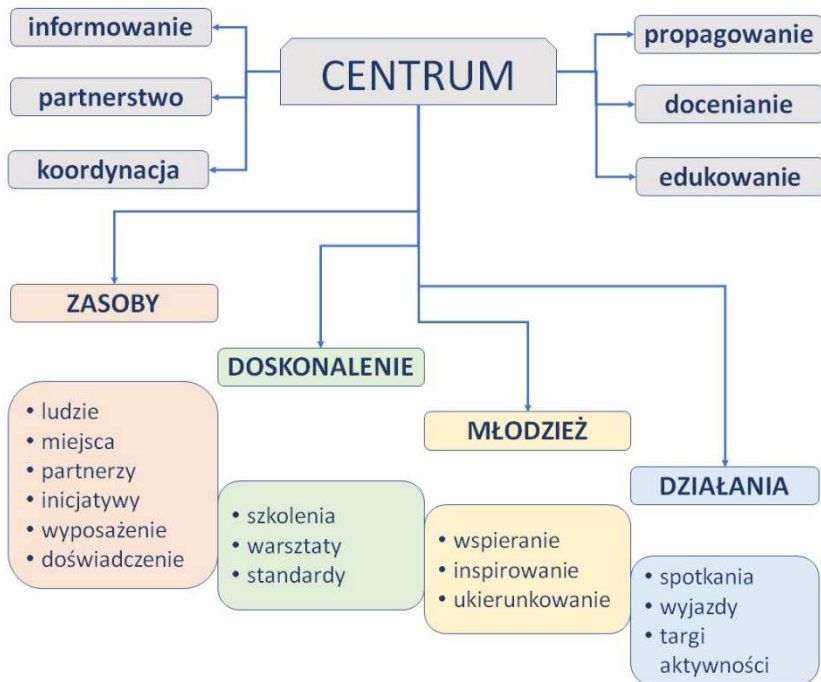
informowanie

partnerstwo

koordynacja

CENTRUM

propagowanie

docenianie

edukowanie

ZASOBY

DOSKONALENIE

MŁODZIEŻ

DZIAŁANIA

• ludzie
• miejsca
• partnerzy
• inicjatywy
• wyposażenie
• doświadczenie

• szkolenia
• warsztaty
• standardy

• wspieranie
• inspirowanie
• ukierunkowanie

• spotkania
• wyjazdy
• targi aktywności